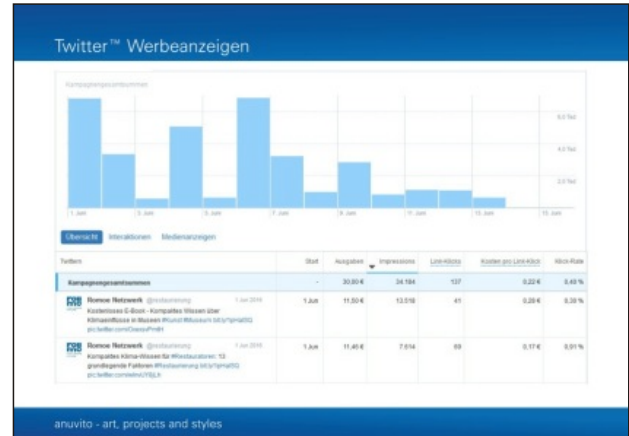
Twitter™ Werbeanzeigen

Kampagnengesamtsummen

6,0 Tsd

4,0 Tsd

2,0 Tsd

1. Juni | 3. Juni | 5. Juni | 7. Juni | 9. Juni | 11. Juni | 13. Juni | 15. Juni

Übersicht | Interaktionen | Medienanzeigen

| Twittern | Start | Ausgaben | Impressions | Link-Klicks | Kosten pro Link-Klick | Klick-Rate |
|---|---|---|---|---|---|---|
| Kampagnengesamtsumme | - | 30,60 € | 34.184 | 137 | 0,22 € | 0,40 % |
| Romoe Netzwerk @restaurierung 1 Jun 2016 Kostenloses E-Book - Kompaktes Wissen über Klimaeinflüsse in Museen #Kunst #Museum bit.ly/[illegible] pic.twitter.com/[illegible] | 1 Jun | 11,50 € | 13.518 | 41 | 0,28 € | 0,30 % |
| Romoe Netzwerk @restaurierung 1 Jun 2016 Kompaktes Klima-Wissen für #Restauratoren: 12 grundlegende Faktoren #Restaurierung bit.ly/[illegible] pic.twitter.com/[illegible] | 1 Jun | 11,45 € | 7.614 | 69 | 0,17 € | 0,91 % |

anuvito - art, projects and styles